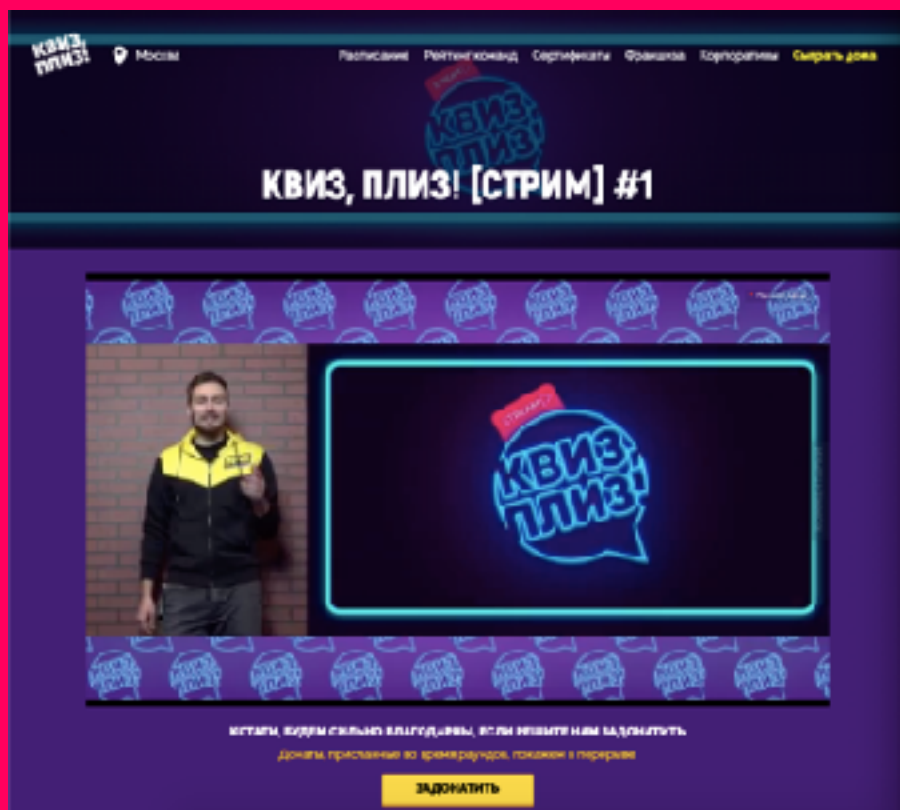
КВИЗ, ПЛИЗ!

Москва

Расписание Рейтинг команд Сертификаты Франшиза Корпоративы Сыграть дома

КВИЗ, ПЛИЗ! [СТРИМ] #1

КВИЗ ПЛИЗ!

КСТАТИ, БУДЕМ СИЛЬНО БЛАГОДАРНЫ, ЕСЛИ РЕШИТЕ НАМ ЗАДОНАТИТЬ

Донаты, присланные во время раундов, покажем в перерыве

ЗАДОНАТИТЬ